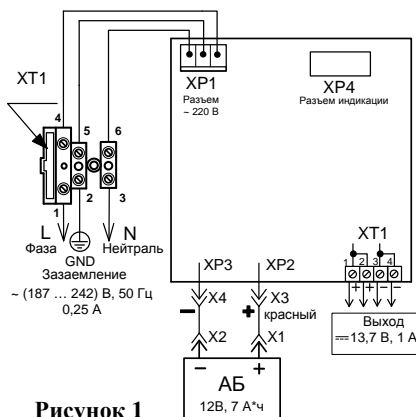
XT1

4 5 6

1 2 3

L Фаза

GND Заземление

N Нейтраль

~ (187 … 242) В, 50 Гц
0,25 А

XP1
Разъем
~ 220 В

XP4
Разъем индикации

XT1
1 2 3 4
+ + – –

XP3

XP2

X4

X3
красный

X2

X1

–

+

Выход
⎓13,7 В, 1 А

АБ
12В, 7 А*ч

Рисунок 1